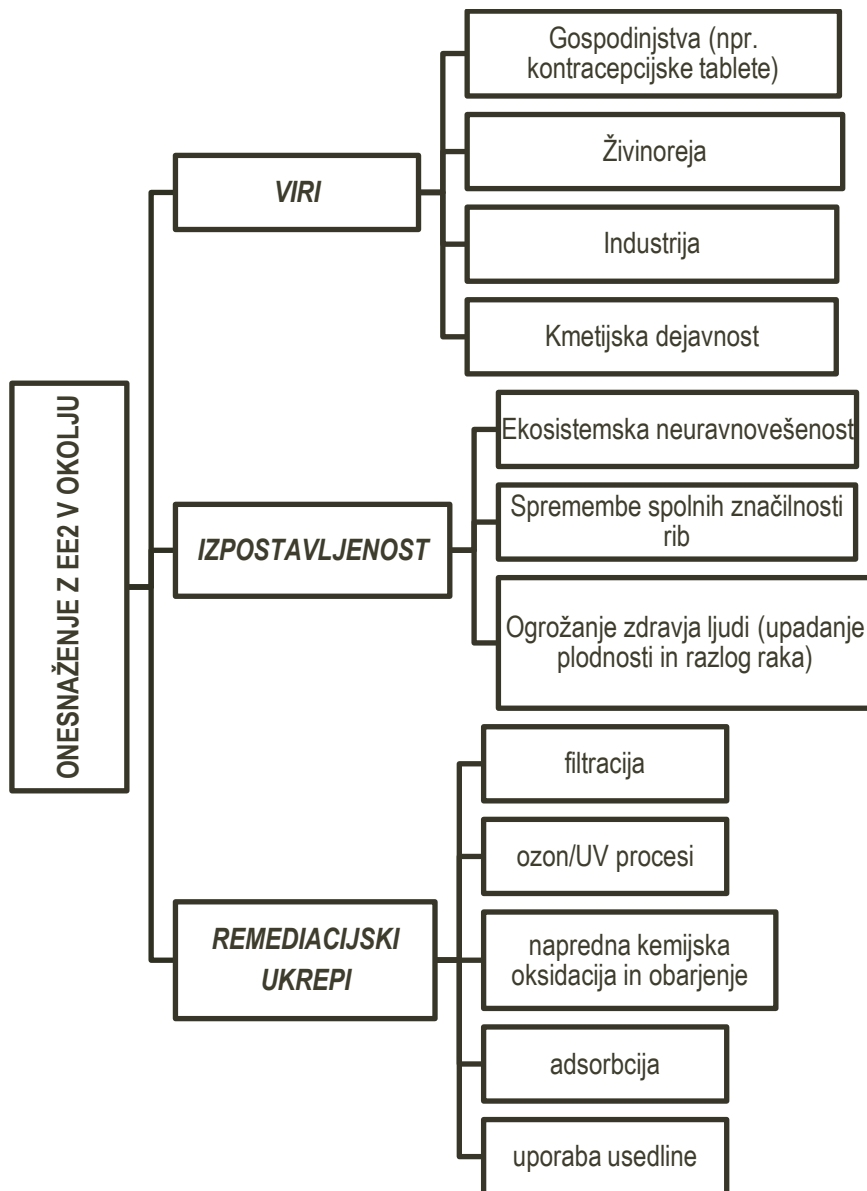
ONESNAŽENJE Z EE2 V OKOLJU

VIRI

Gospodinjstva (npr. kontracepcijske tablete)

Živinoreja

Industrija

Kmetijska dejavnost

IZPOSTAVLJENOST

Ekosistemska neuravnovešenost

Spremembe spolnih značilnosti rib

Ogrožanje zdravja ljudi (upadanje plodnosti in razlog raka)

REMEDIACIJSKI UKREPI

filtracija

ozon/UV procesi

napredna kemijska oksidacija in obarjenje

adsorbcija

uporaba usedline